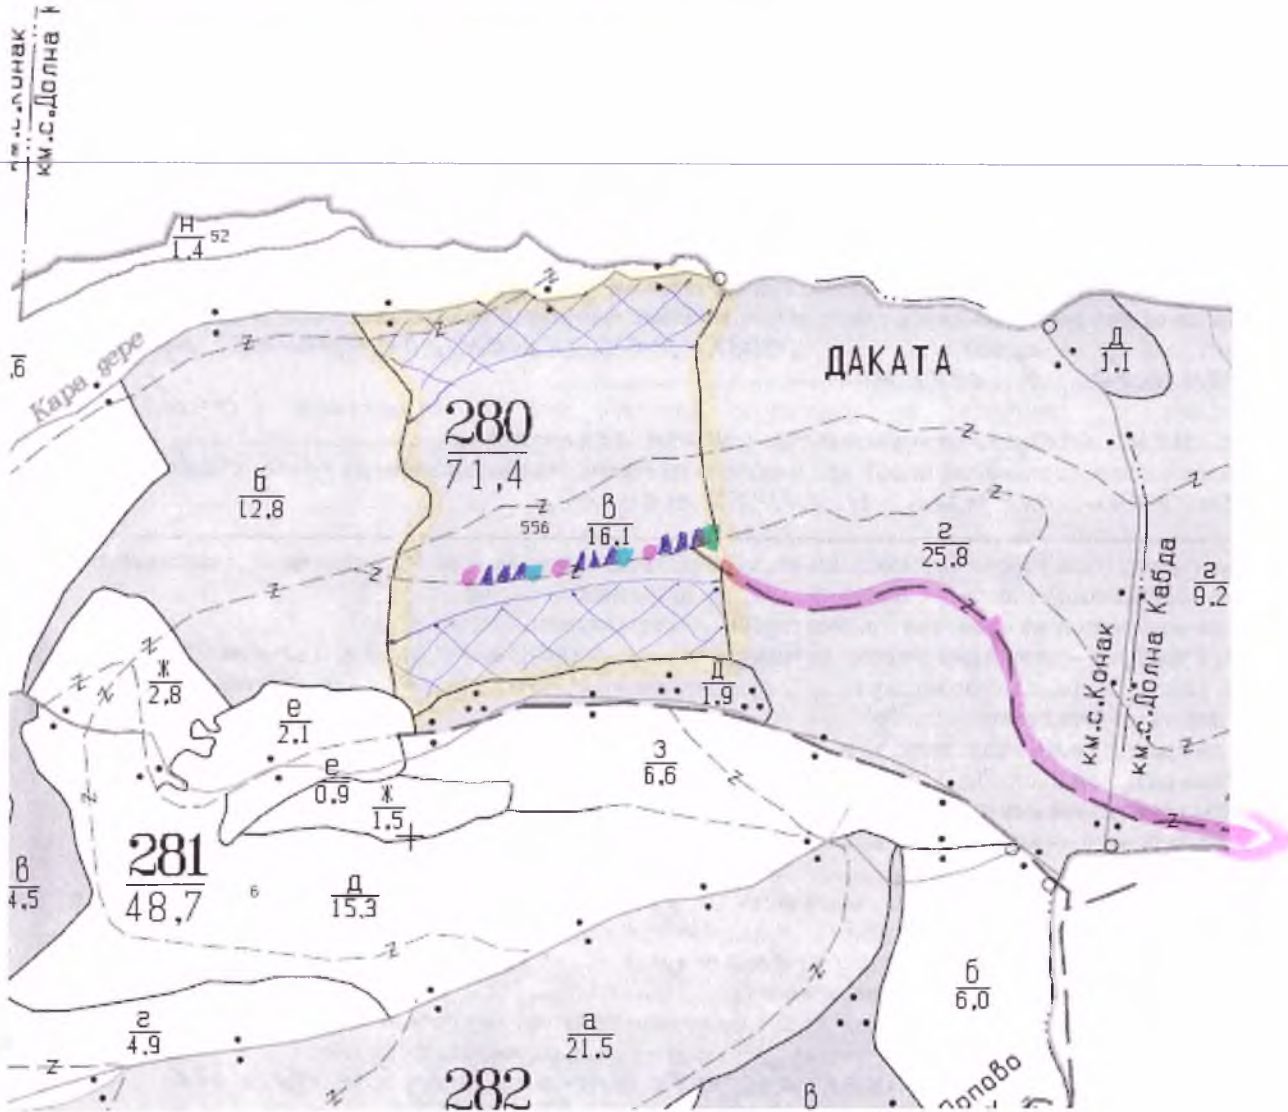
км.с.Конак
км.с.Долна К

$\frac{н}{1.4}$ 52

$\frac{д}{1.1}$

ДАКАТА

б

Кара дере

$\frac{280}{71.4}$

$\frac{б}{12.8}$

z
556

$\frac{в}{16.1}$

$\frac{г}{25.8}$

$\frac{г}{9.2}$

км.с.Конак

км.с.Долна Кабда

$\frac{ж}{2.8}$

$\frac{е}{2.1}$

$\frac{д}{1.9}$

$\frac{з}{6.6}$

$\frac{е}{0.9}$

$\frac{ж}{1.5}$

$\frac{в}{4.5}$

$\frac{281}{48.7}$

6

$\frac{д}{15.3}$

$\frac{б}{6.0}$

$\frac{г}{4.9}$

$\frac{а}{21.5}$

282

в

Орлово